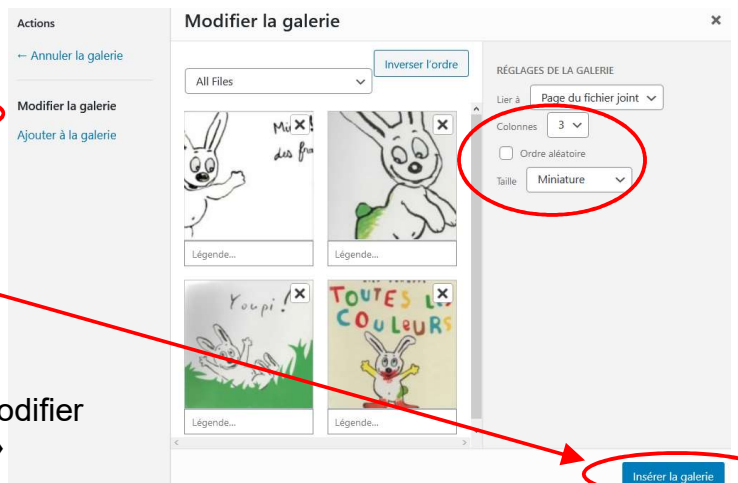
Actions

← Annuler la galerie

Modifier la galerie

Ajouter à la galerie

Modifier la galerie

×

All Files

Inverser l'ordre

Mi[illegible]!
des fr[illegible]

Légende...

Légende...

Youpi!

TOUTES L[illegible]
COULEURS

Légende...

Légende...

RÉGLAGES DE LA GALERIE

Lier à Page du fichier joint

Colonnes 3

Ordre aléatoire

Taille Miniature

odifier

Insérer la galerie